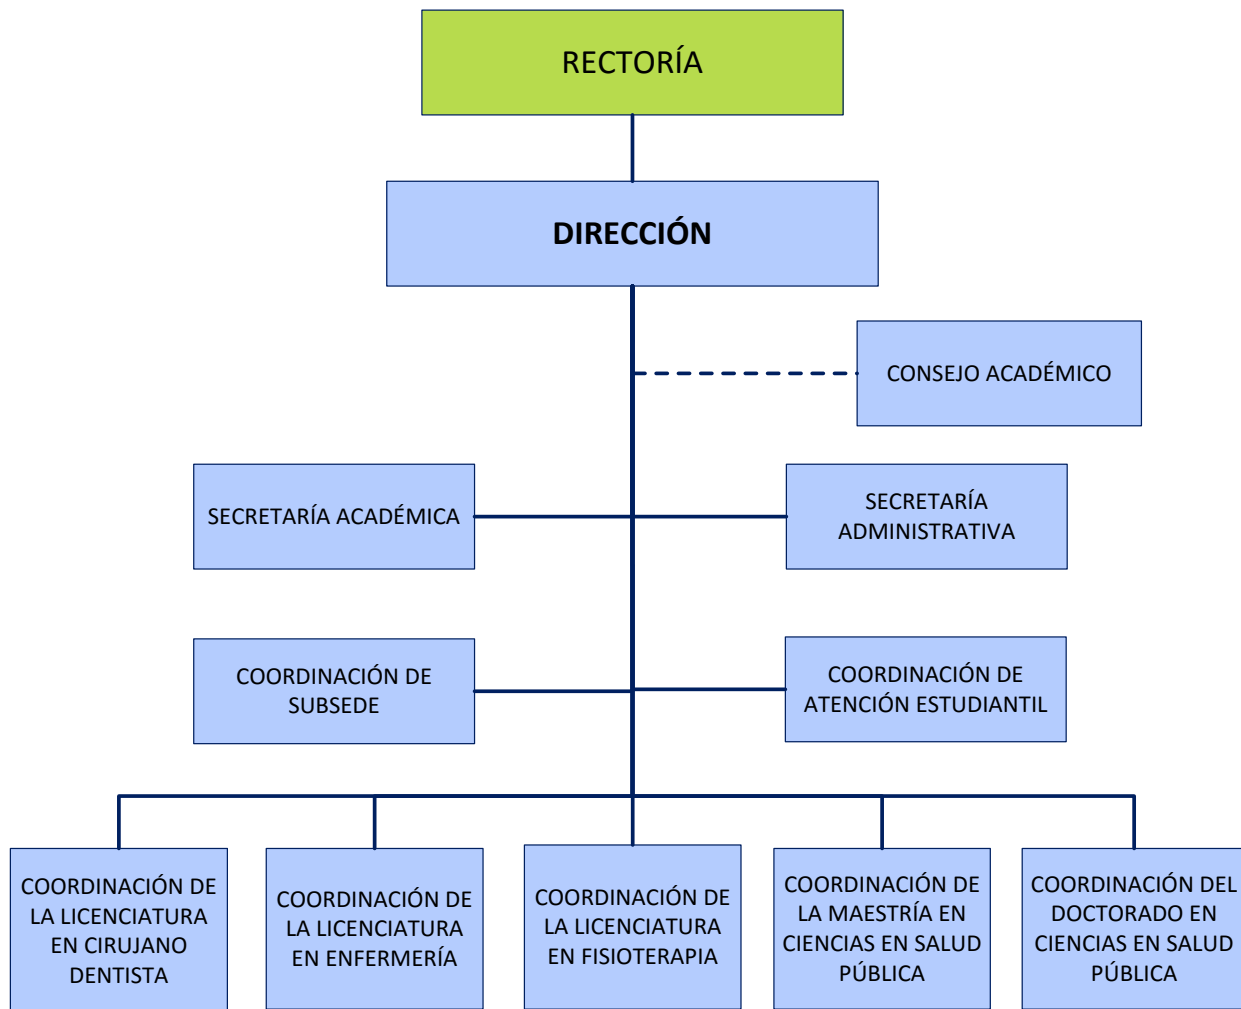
RECTORÍA

DIRECCIÓN

CONSEJO ACADÉMICO

SECRETARÍA ACADÉMICA

SECRETARÍA ADMINISTRATIVA

COORDINACIÓN DE SUBSEDE

COORDINACIÓN DE ATENCIÓN ESTUDIANTIL

COORDINACIÓN DE LA LICENCIATURA EN CIRUJANO DENTISTA

COORDINACIÓN DE LA LICENCIATURA EN ENFERMERÍA

COORDINACIÓN DE LA LICENCIATURA EN FISIOTERAPIA

COORDINACIÓN DE LA MAESTRÍA EN CIENCIAS EN SALUD PÚBLICA

COORDINACIÓN DEL DOCTORADO EN CIENCIAS EN SALUD PÚBLICA